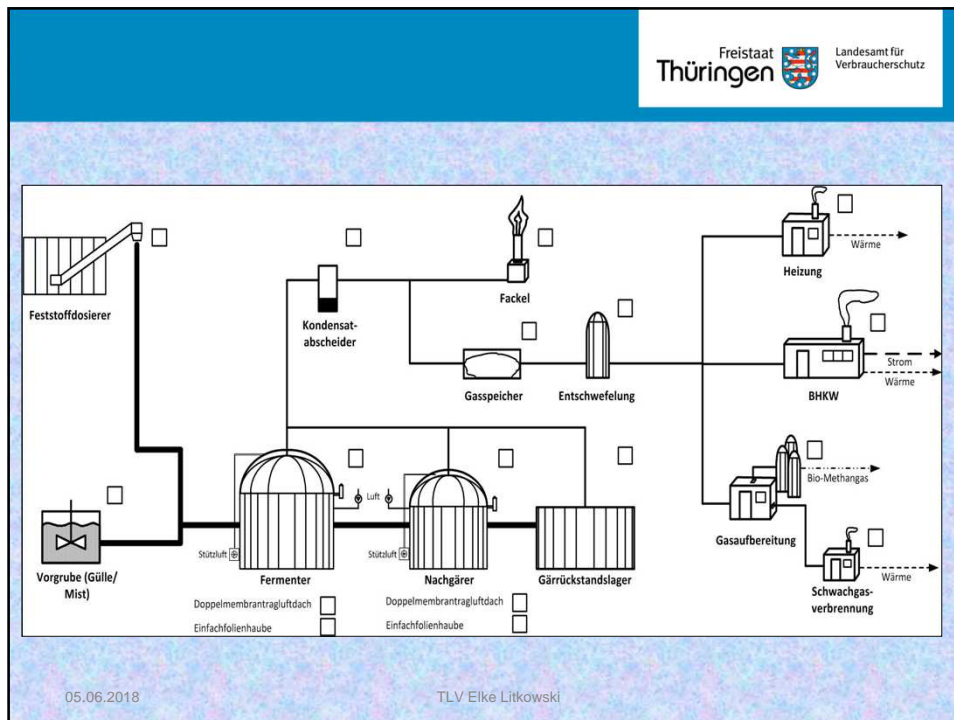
Freistaat Thüringen

Landesamt für Verbraucherschutz

Feststoffdosierer

Kondensatabscheider

Fackel

Gasspeicher

Entschwefelung

Heizung

Wärme

BHKW

Strom

Wärme

Bio-Methangas

Gasaufbereitung

Schwachgasverbrennung

Wärme

Vorgrube (Gülle/ Mist)

Stützluft

Luft

Fermenter

Stützluft

Nachgärer

Gärrückstandslager

Doppelmembrantragluftdach

Einfachfolienhaube

Doppelmembrantragluftdach

Einfachfolienhaube

05.06.2018

TLV Elke Litkowski